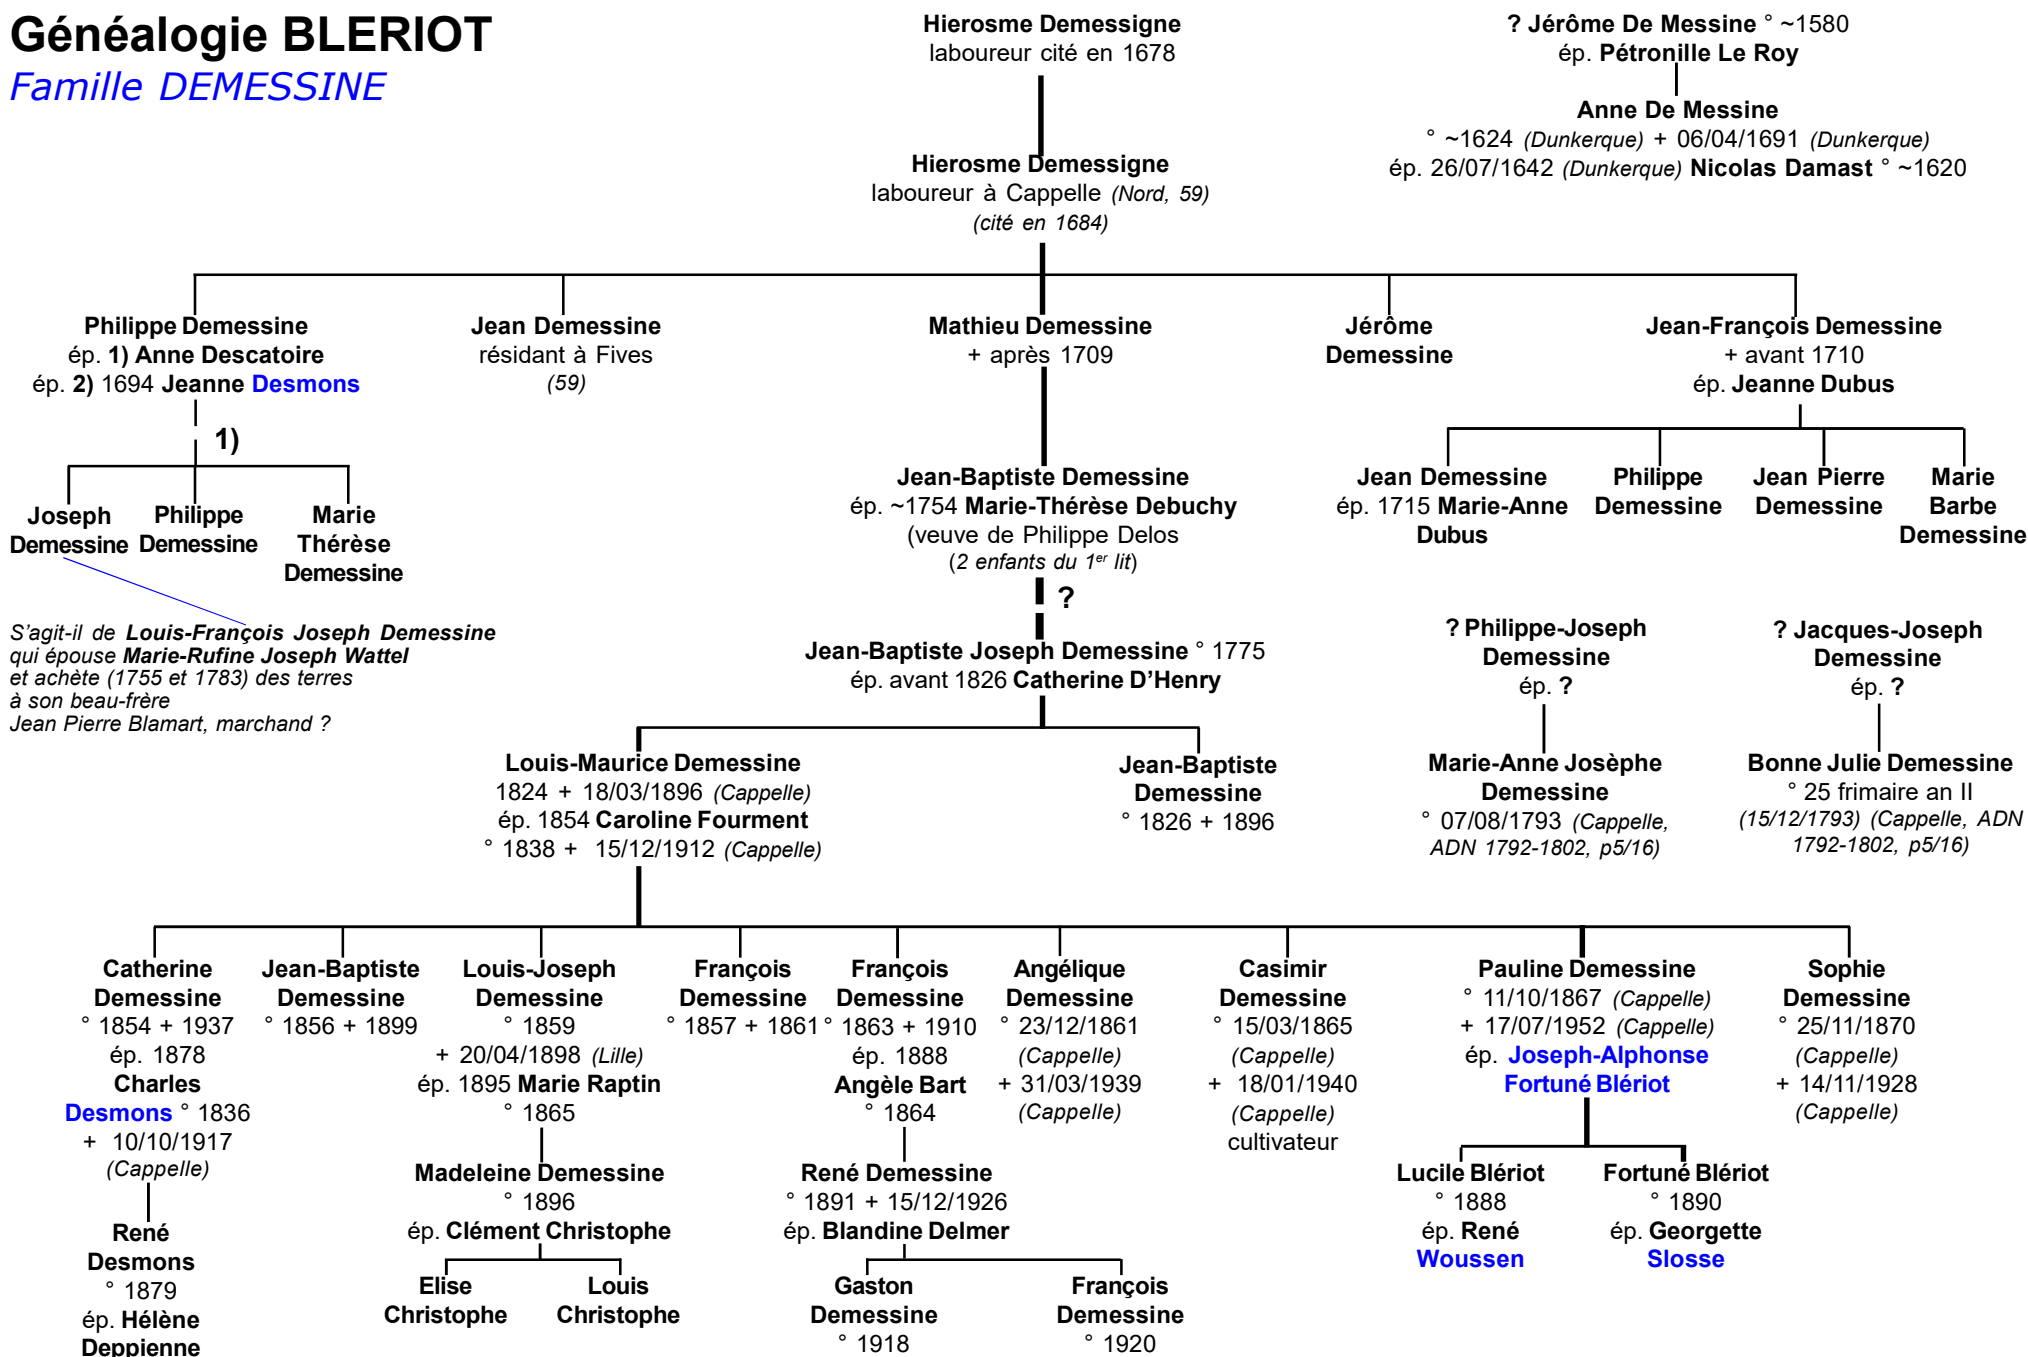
Généalogie BLERIOT
Famille DEMESSINE

Hierosme Demessigne
laboureur cité en 1678

? Jérôme De Messine ° ~1580
ép. Pétronille Le Roy

Anne De Messine
° ~1624 (Dunkerque) + 06/04/1691 (Dunkerque)
ép. 26/07/1642 (Dunkerque) Nicolas Damast ° ~1620

Hierosme Demessigne
laboureur à Cappelle (Nord, 59)
(cité en 1684)

Philippe Demessine
ép. 1) Anne Descatoire
ép. 2) 1694 Jeanne Desmons

Jean Demessine
résidant à Fives
(59)

Mathieu Demessine
+ après 1709

Jérôme
Demessine

Jean-François Demessine
+ avant 1710
ép. Jeanne Dubus

1)

Joseph Demessine

Philippe Demessine

Marie Thérèse Demessine

S'agit-il de Louis-François Joseph Demessine qui épouse Marie-Rufine Joseph Wattel et achète (1755 et 1783) des terres à son beau-frère Jean Pierre Blamart, marchand ?

Jean-Baptiste Demessine
ép. ~1754 Marie-Thérèse Debuchy
(veuve de Philippe Delos
(2 enfants du 1er lit)

?

Jean-Baptiste Joseph Demessine ° 1775
ép. avant 1826 Catherine D'Henry

Jean Demessine
ép. 1715 Marie-Anne Dubus

Philippe Demessine

Jean Pierre Demessine

Marie Barbe Demessine

? Philippe-Joseph Demessine
ép. ?

Marie-Anne Josèphe Demessine
° 07/08/1793 (Cappelle, ADN 1792-1802, p5/16)

? Jacques-Joseph Demessine
ép. ?

Bonne Julie Demessine
° 25 frimaire an II
(15/12/1793) (Cappelle, ADN 1792-1802, p5/16)

Louis-Maurice Demessine
1824 + 18/03/1896 (Cappelle)
ép. 1854 Caroline Fourment
° 1838 + 15/12/1912 (Cappelle)

Jean-Baptiste Demessine
° 1826 + 1896

Catherine Demessine
° 1854 + 1937
ép. 1878
Charles Desmons ° 1836
+ 10/10/1917
(Cappelle)

René Desmons
° 1879
ép. Hélène Deppienne

Jean-Baptiste Demessine
° 1856 + 1899

Louis-Joseph Demessine
° 1859
+ 20/04/1898 (Lille)
ép. 1895 Marie Raptin
° 1865

Madeleine Demessine
° 1896
ép. Clément Christophe

Elise Christophe

Louis Christophe

François Demessine
° 1857 + 1861

François Demessine
° 1863 + 1910
ép. 1888
Angèle Bart
° 1864

René Demessine
° 1891 + 15/12/1926
ép. Blandine Delmer

Gaston Demessine
° 1918

François Demessine
° 1920

Angélique Demessine
° 23/12/1861
(Cappelle)
+ 31/03/1939
(Cappelle)

Casimir Demessine
° 15/03/1865
(Cappelle)
+ 18/01/1940
(Cappelle)
cultivateur

Pauline Demessine
° 11/10/1867 (Cappelle)
+ 17/07/1952 (Cappelle)
ép. Joseph-Alphonse Fortuné Blériot

Lucile Blériot
° 1888
ép. René Woussen

Fortuné Blériot
° 1890
ép. Georgette Slosse

Sophie Demessine
° 25/11/1870
(Cappelle)
+ 14/11/1928
(Cappelle)